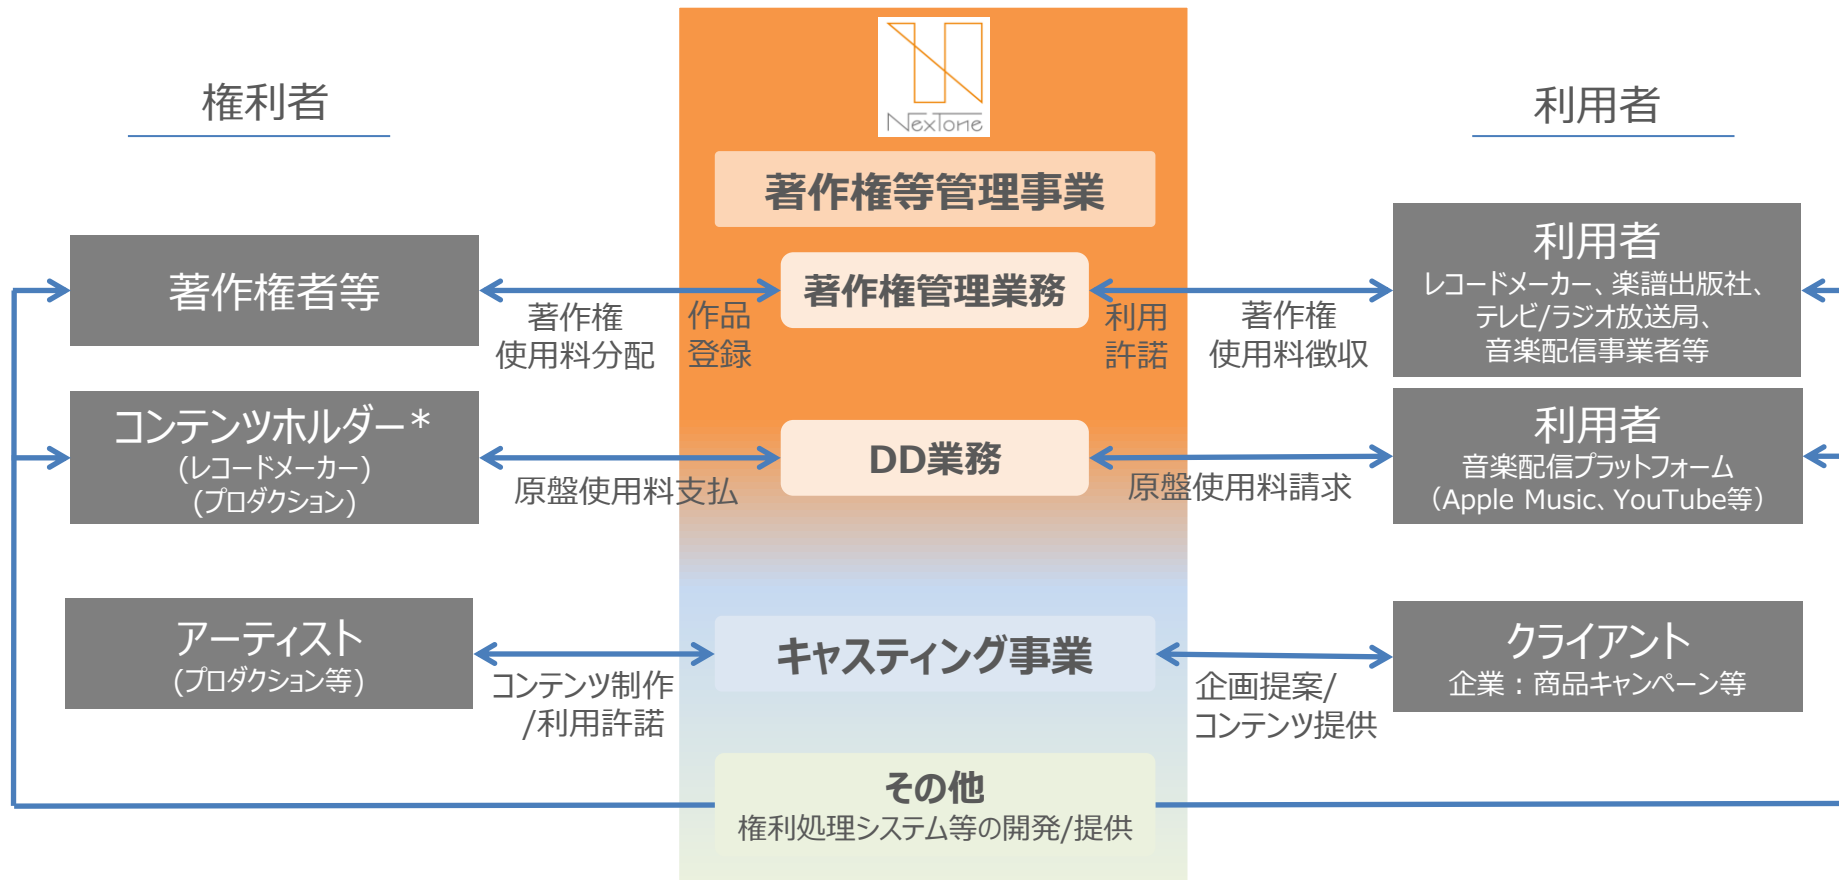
権利者

利用者

NexTone

著作権等管理事業

著作権者等

著作権
使用料分配

作品
登録

著作権管理業務

利用
許諾

著作権
使用料徴収

利用者
レコードメーカー、楽譜出版社、
テレビ/ラジオ放送局、
音楽配信事業者等

コンテンツホルダー＊
（レコードメーカー）
（プロダクション）

原盤使用料支払

DD業務

原盤使用料請求

利用者
音楽配信プラットフォーム
（Apple Music、YouTube等）

アーティスト
（プロダクション等）

コンテンツ制作
/利用許諾

キャスティング事業

企画提案/
コンテンツ提供

クライアント
企業：商品キャンペーン等

その他
権利処理システム等の開発/提供